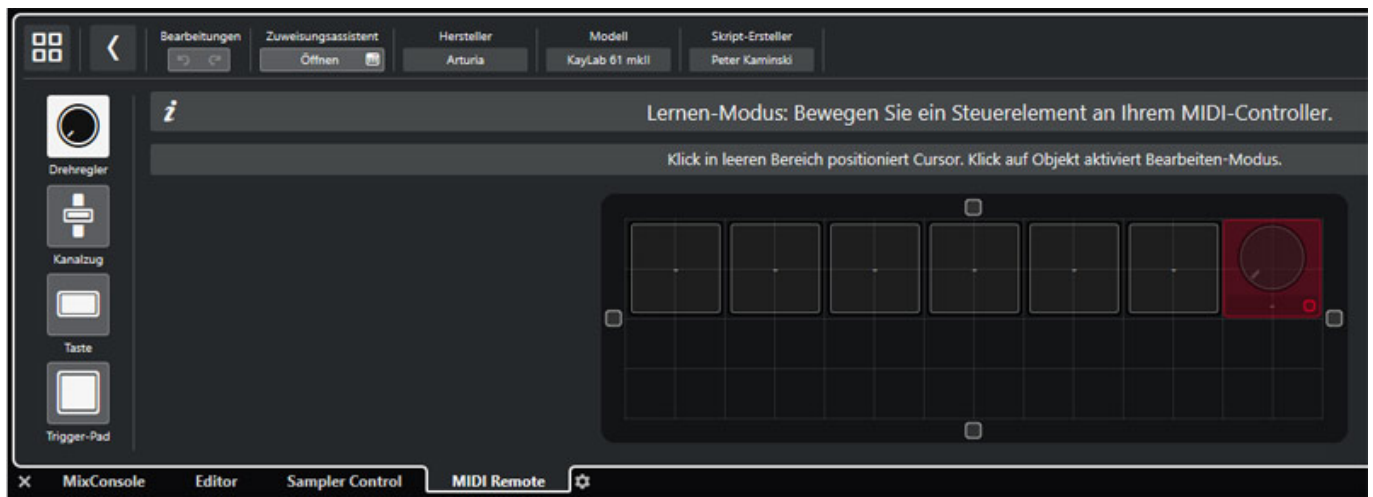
Bearbeitungen

Zuweisungsassistent
Öffnen

Hersteller
Arturia

Modell
KayLab 61 mkII

Skript-Ersteller
Peter Kaminski

Drehregler

Kanalzug

Taste

Trigger-Pad

Lernen-Modus: Bewegen Sie ein Steuerelement an Ihrem MIDI-Controller.

Klick in leeren Bereich positioniert Cursor. Klick auf Objekt aktiviert Bearbeiten-Modus.

MixConsole Editor Sampler Control MIDI Remote